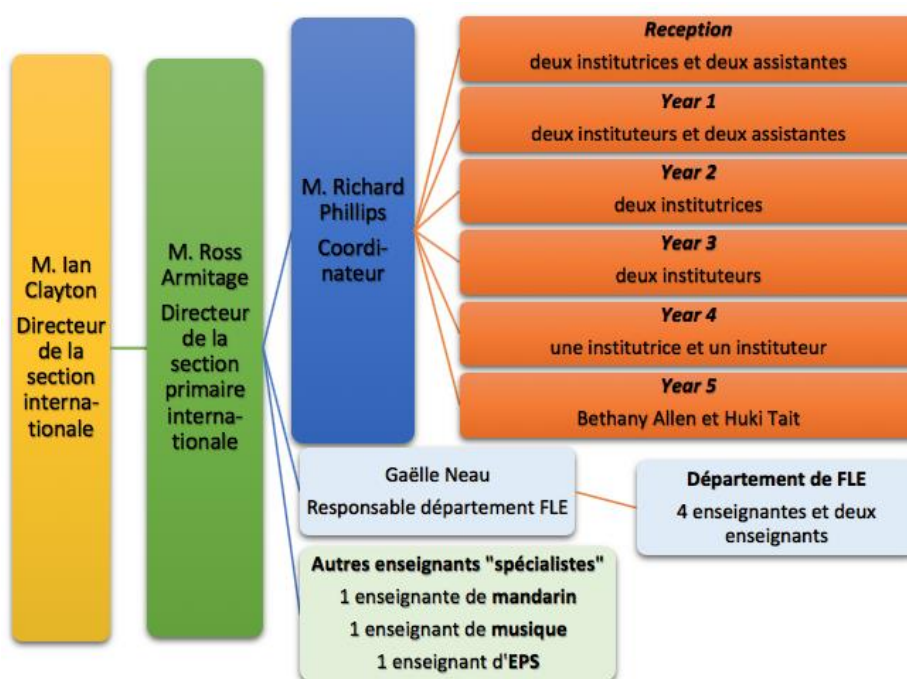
M. Ian Clayton
Directeur de la section internationale

M. Ross Armitage
Directeur de la section primaire internationale

M. Richard Phillips
Coordinateur

Reception
deux institutrices et deux assistantes

Year 1
deux instituteurs et deux assistantes

Year 2
deux institutrices

Year 3
deux instituteurs

Year 4
une institutrice et un instituteur

Year 5
Bethany Allen et Huki Tait

Gaëlle Neau
Responsable département FLE

Département de FLE
4 enseignantes et deux enseignants

Autres enseignants "spécialistes"
1 enseignante de mandarin
1 enseignant de musique
1 enseignant d'EPS